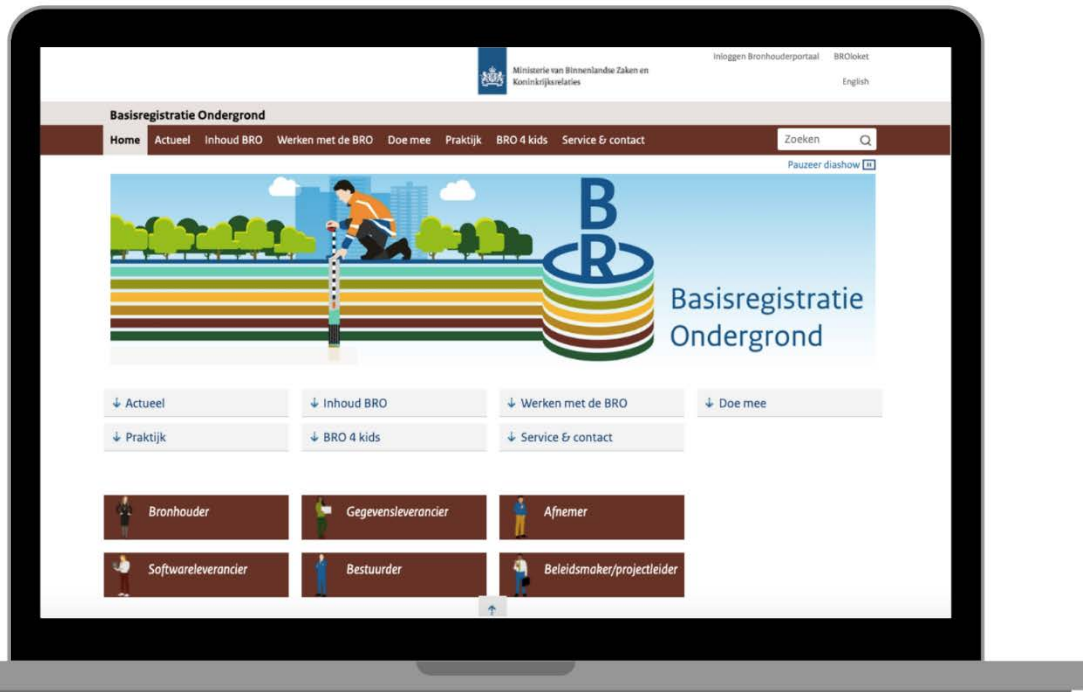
Ministerie van Binnenlandse Zaken en Koninkrijksrelaties

Inloggen Bronhouderportaal BROloket

English

Basisregistratie Ondergrond

Home Actueel Inhoud BRO Werken met de BRO Doe mee Praktijk BRO 4 kids Service & contact

Zoeken

Pauzeer diashow

BRO

Basisregistratie Ondergrond

↓ Actueel

↓ Inhoud BRO

↓ Werken met de BRO

↓ Doe mee

↓ Praktijk

↓ BRO 4 kids

↓ Service & contact

Bronhouder

Gegevensleverancier

Afnemer

Softwareleverancier

Bestuurder

Beleidsmaker/projectleider